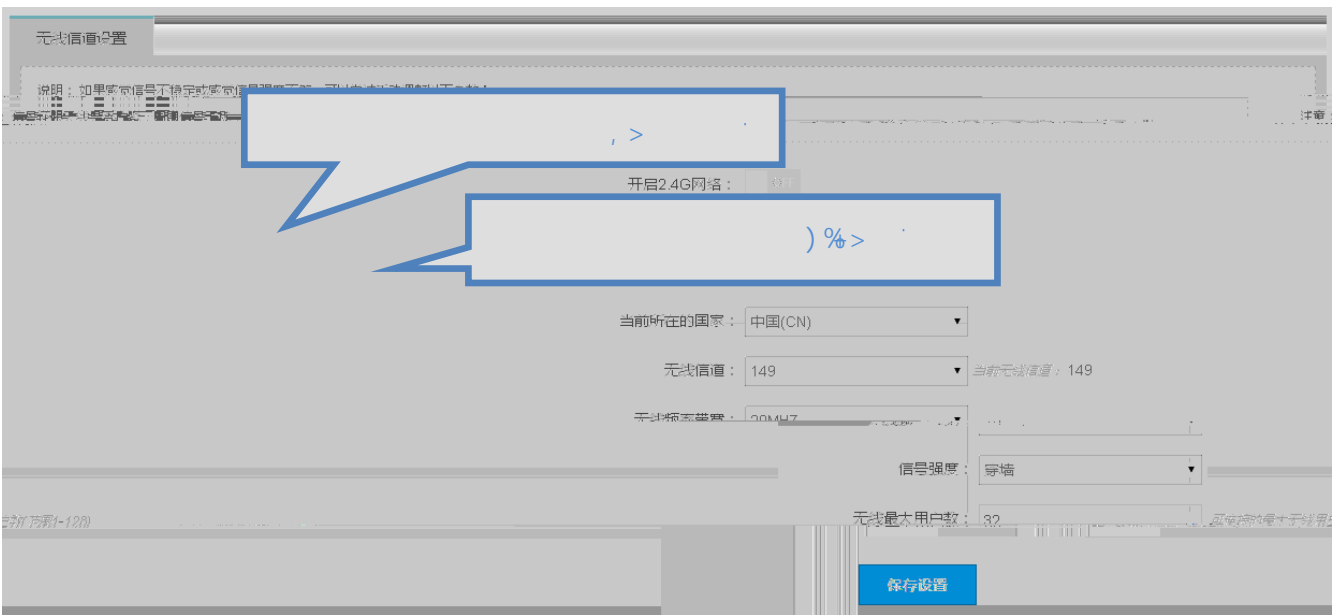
无线信道设置

说明：如果您的信号不稳定或您信号强度不稳，可以尝试切换到以下 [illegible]

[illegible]

, >

开启2.4G网络：

) %>

当前所在的国家： 中国(CN)

无线信道： 149 当前无线信道：149

无线频宽带宽： 20MHZ

信号强度： 穿墙

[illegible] (1-128)

无线最大用户数： 32

保存设置